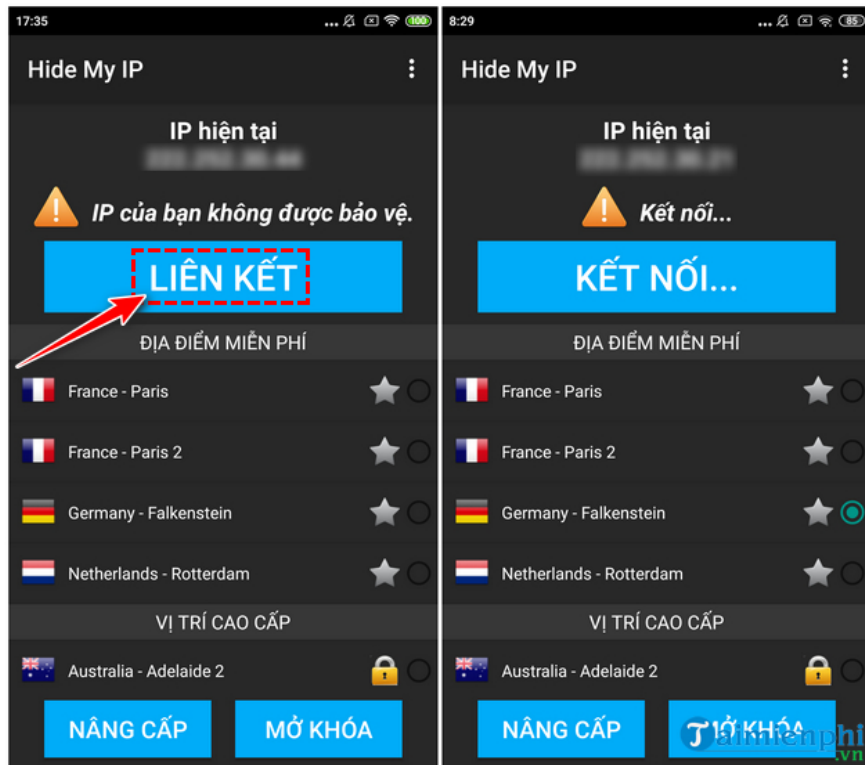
17:35

100

Hide My IP

IP hiện tại

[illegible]

IP của bạn không được bảo vệ.

LIÊN KẾT

ĐỊA ĐIỂM MIỄN PHÍ

France - Paris

France - Paris 2

Germany - Falkenstein

Netherlands - Rotterdam

VỊ TRÍ CAO CẤP

Australia - Adelaide 2

NÂNG CẤP

MỞ KHÓA

8:29

85

Hide My IP

IP hiện tại

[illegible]

Kết nối...

KẾT NỐI...

ĐỊA ĐIỂM MIỄN PHÍ

France - Paris

France - Paris 2

Germany - Falkenstein

Netherlands - Rotterdam

VỊ TRÍ CAO CẤP

Australia - Adelaide 2

NÂNG CẤP

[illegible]Ở KHÓA

Taimienphi
.vn